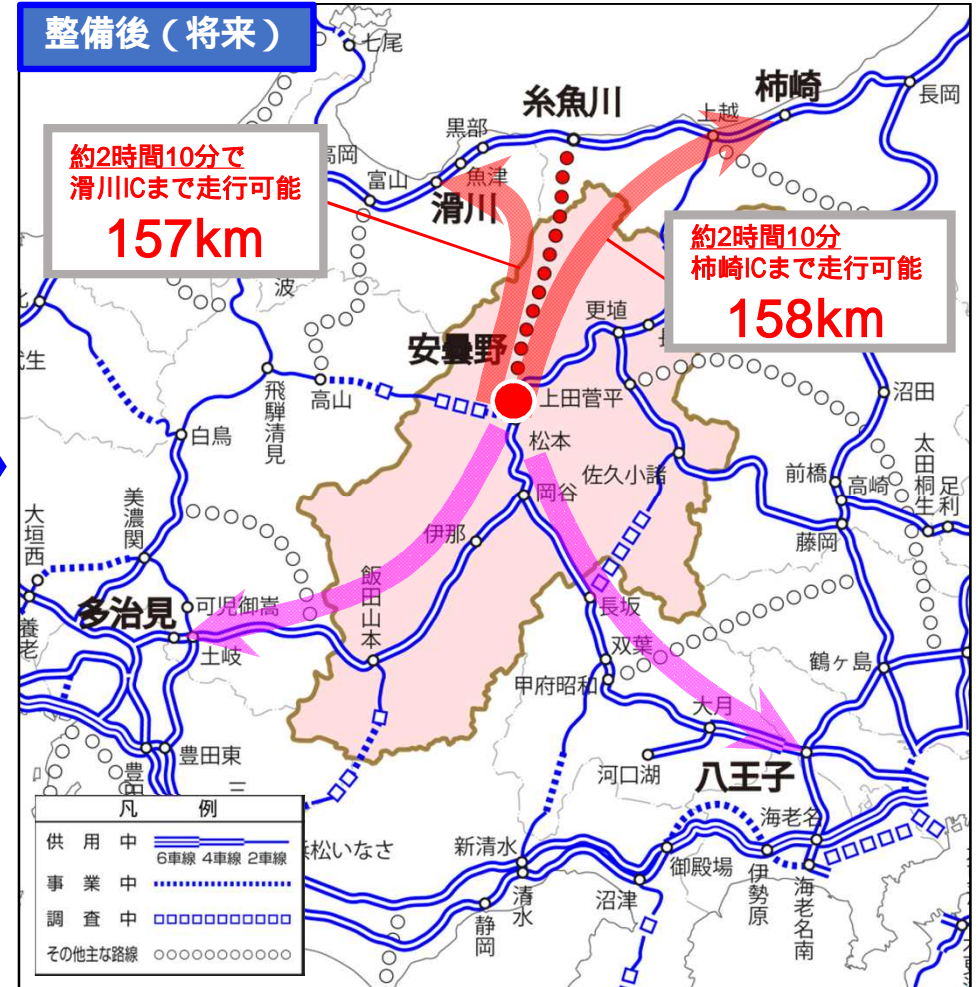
整備後（将来）

七尾

糸魚川

柿崎

長岡

上越

黒部

約2時間10分で
滑川ICまで走行可能
157km

高岡

富山

魚津

滑川

約2時間10分
柿崎ICまで走行可能
158km

波

更埴

生

安曇野

飛騨清見

高山

上田菅平

沼田

白鳥

松本

太田桐生

足利

佐久小諸

前橋

高崎

美濃関

岡谷

大垣西

藤岡

伊那

飯田山本

多治見

可児御嵩

長坂

養老

土岐

双葉

鶴ヶ島

甲府昭和

大月

豊田東

八王子

河口湖

凡例

供用中　6車線　4車線　2車線

事業中

調査中

その他主な路線

浜松いなさ

新清水

海老名

御殿場

伊勢原

海老名南

清水

沼津

静岡